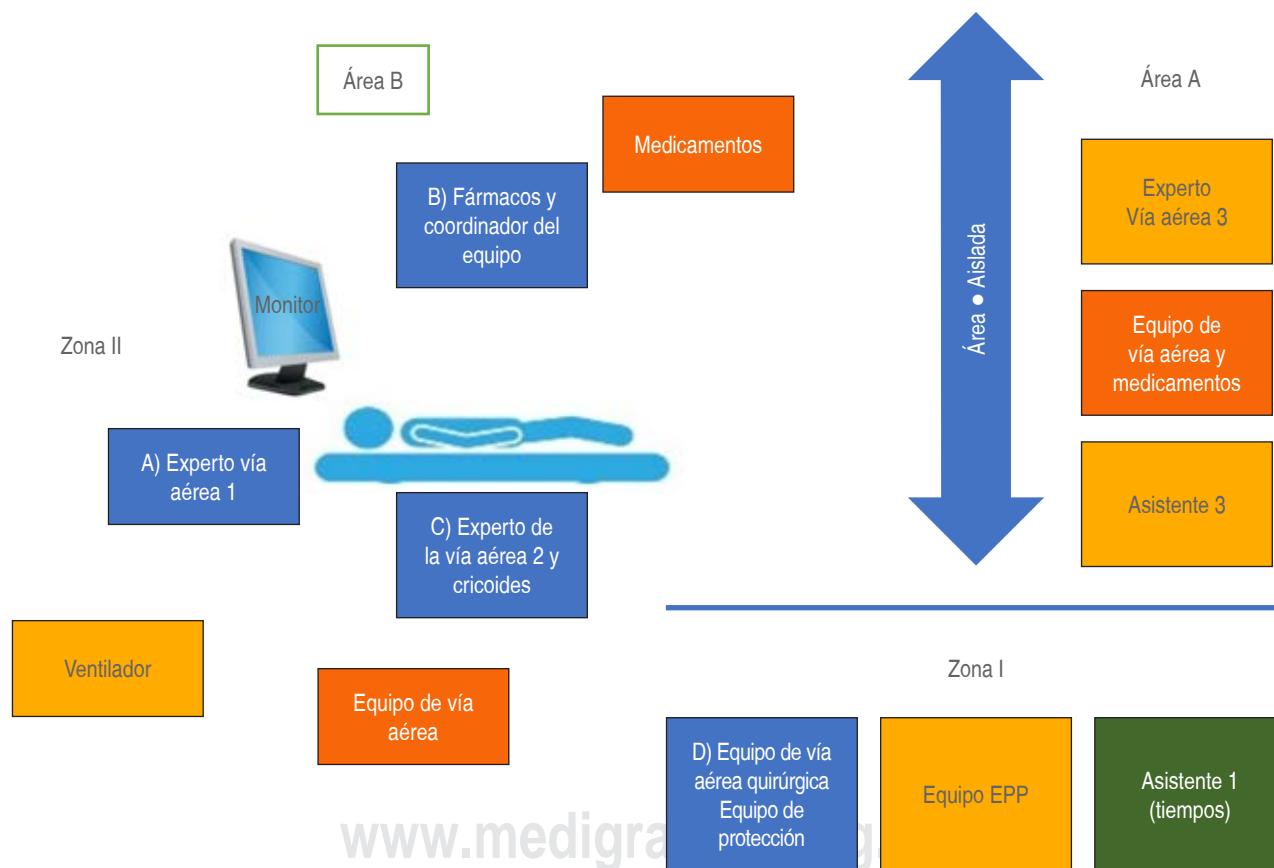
Área B

Medicamentos

B) Fármacos y coordinador del equipo

Área A

Experto Vía aérea 3

Área • Aislada

Monitor

Zona II

Equipo de vía aérea y medicamentos

A) Experto vía aérea 1

C) Experto de la vía aérea 2 y cricoides

Asistente 3

Ventilador

Equipo de vía aérea

Zona I

D) Equipo de vía aérea quirúrgica Equipo de protección

Equipo EPP

Asistente 1 (tiempos)

www.medigra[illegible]g.